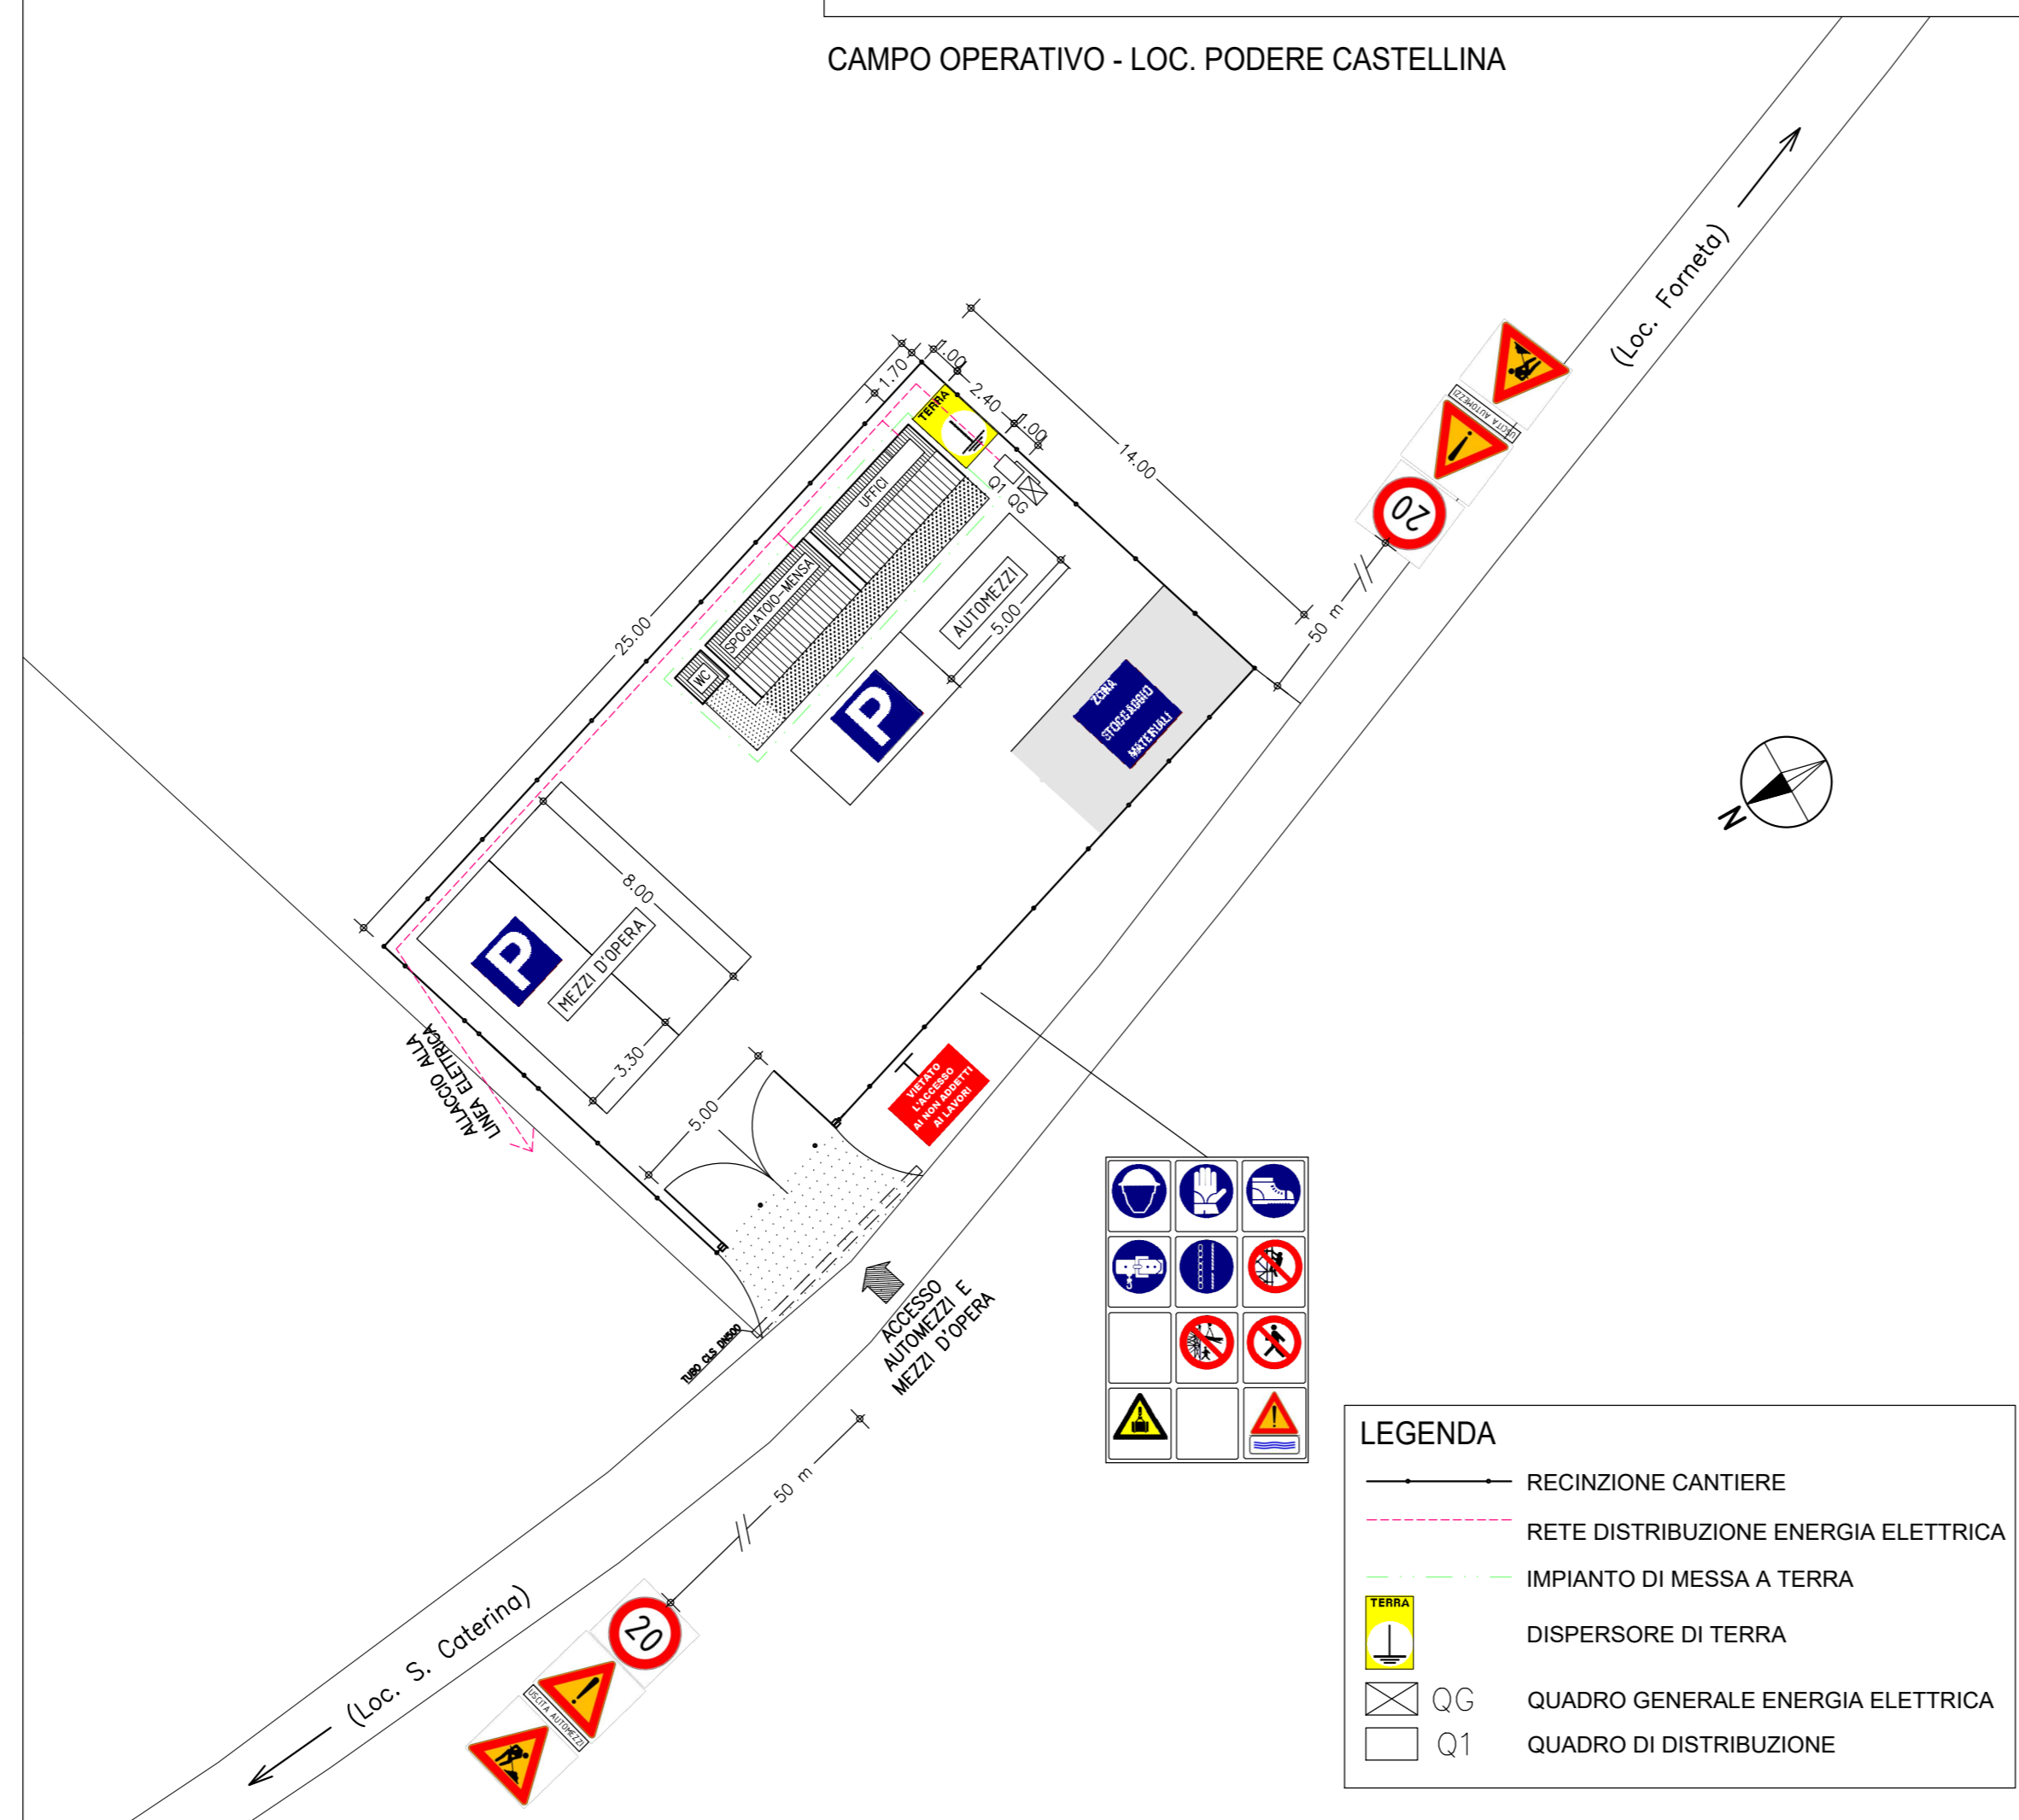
CAMPO OPERATIVO - LOC. PODERE CASTELLINA

(Loc. Forneta)

1.70
1.00
2.40
1.00
14.00
25.00
TERRA
UFFICI
SPOGLIATOIO-MENSA
WC
Q1
QG
AUTOMEZZI
5.00
ZONA STOCCAGGIO MATERIALI
50 m
USCITA AUTOMEZZI
20
8.00
MEZZI D'OPERA
3.30
5.00
ALLACCIO ALLA LINEA ELETTRICA
VIETATO L'ACCESSO AI NON ADDETTI AI LAVORI
TUBO CLS DN500
ACCESSO AUTOMEZZI E MEZZI D'OPERA
50 m
20
USCITA AUTOMEZZI
(Loc. S. Caterina)

LEGENDA
RECINZIONE CANTIERE
RETE DISTRIBUZIONE ENERGIA ELETTRICA
IMPIANTO DI MESSA A TERRA
TERRA
DISPERSORE DI TERRA
QG QUADRO GENERALE ENERGIA ELETTRICA
Q1 QUADRO DI DISTRIBUZIONE